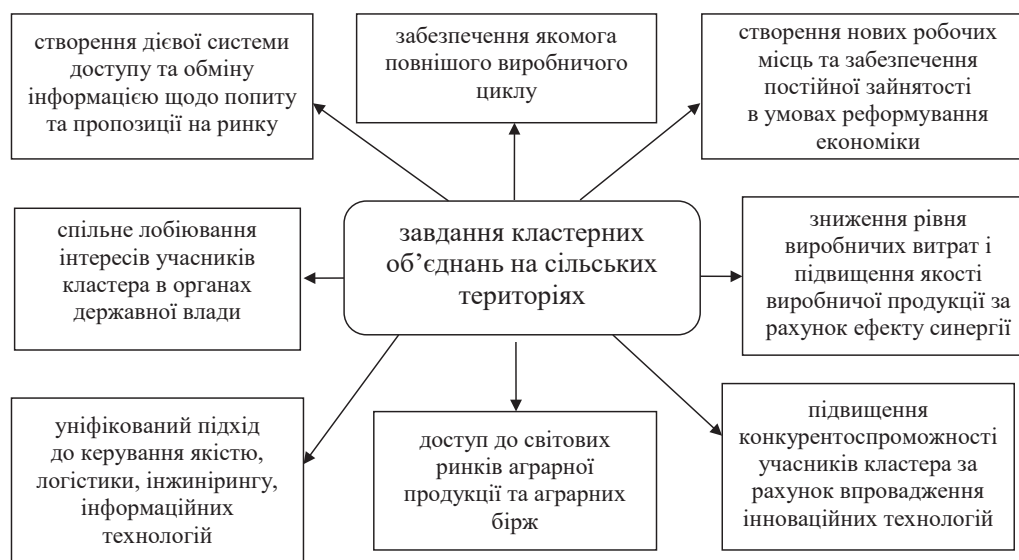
створення дієвої системи доступу та обміну інформацією щодо попиту та пропозиції на ринку

забезпечення якомога повнішого виробничого циклу

створення нових робочих місць та забезпечення постійної зайнятості в умовах реформування економіки

спільне лобіювання інтересів учасників кластера в органах державної влади

завдання кластерних об'єднань на сільських територіях

зниження рівня виробничих витрат і підвищення якості виробничої продукції за рахунок ефекту синергії

уніфікований підхід до керування якістю, логістики, інжинірингу, інформаційних технологій

доступ до світових ринків аграрної продукції та аграрних бірж

підвищення конкурентоспроможності учасників кластера за рахунок впровадження інноваційних технологій